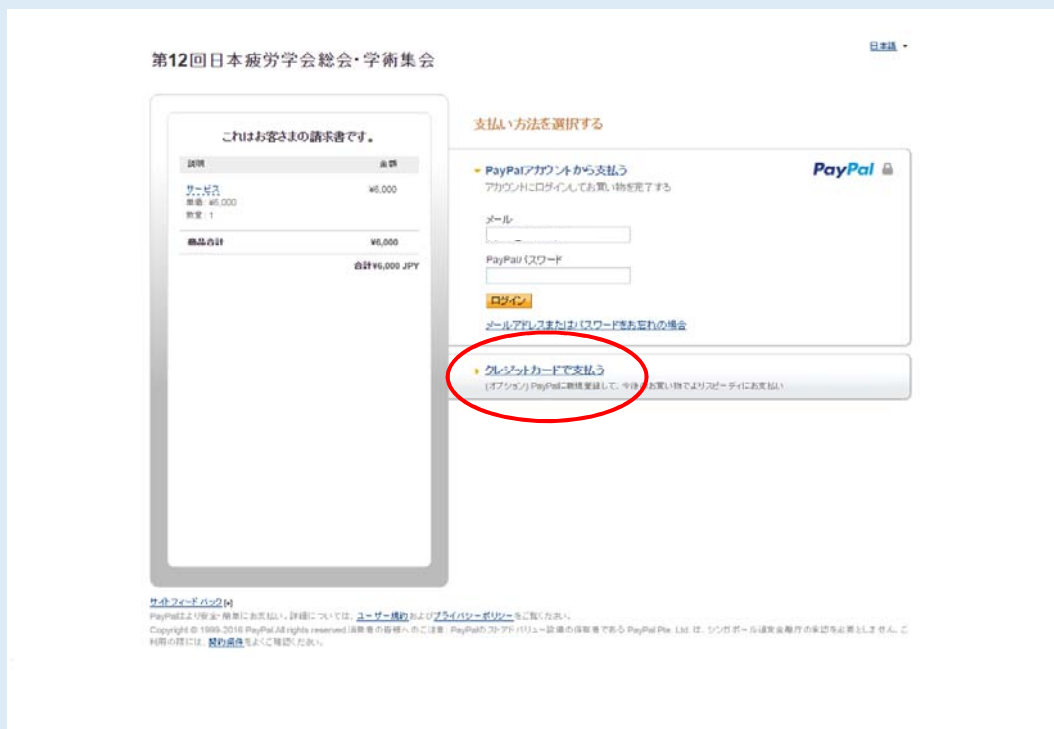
第12回日本疲労学会総会･学術集会

日本語

これはお客さまの請求書です。

| 説明 | 金額 |
|---|---|
| サービス 単価 ¥6,000 数量 1 | ¥6,000 |
| 商品合計 | ¥6,000 |

合計¥6,000 JPY

支払い方法を選択する

PayPalアカウントから支払う
アカウントにログインしてお買い物を完了する

PayPal

メール

PayPalパスワード

ログイン

メールアドレスまたはパスワードをお忘れの場合

クレジットカードで支払う
(オプション) PayPalに新規登録して、今後のお買い物でよりスピーディにお支払い

サイトフィードバック [+]
PayPalより安全・簡単にお支払い。詳細については、ユーザー規約およびプライバシーポリシーをご覧ください。
Copyright © 1999-2016 PayPal.All rights reserved.消費者の皆様へのご注意: PayPalのストアドバリュー設備の保有者であるPayPal Pte. Ltd.は、シンガポール通貨金融庁の承認を必要としません。ご利用の際には、契約条件をよくご確認ください。